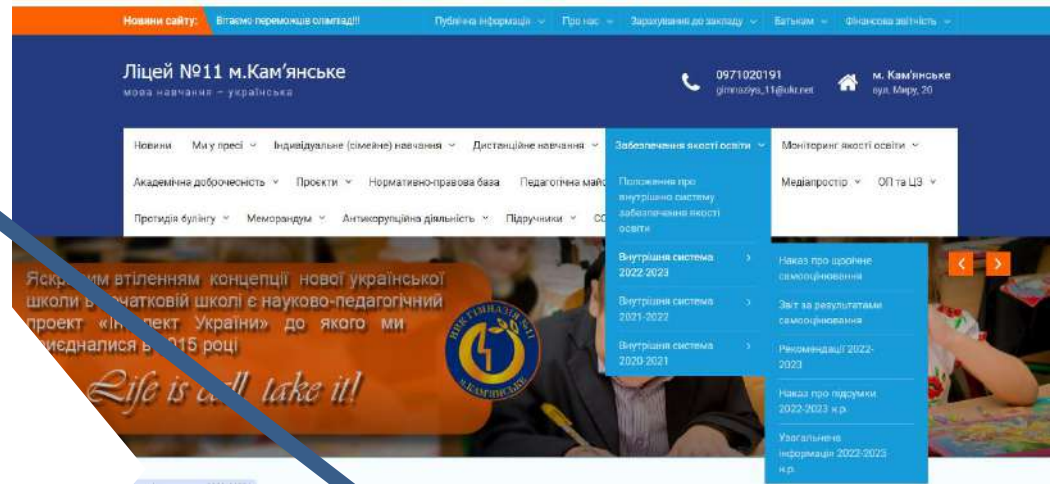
Новини сайту: Вітаємо переможців олімпіад!!!

Публічна інформація Про нас Зарахування до закладу Батькам Фінансова звітність

Ліцей №11 м.Кам'янське
мова навчання – українська

0971020191
gimnaziya_11@ukr.net

м. Кам'янське
вул. Миру, 20

Новини Ми у пресі Індивідуальне (сімейне) навчання Дистанційне навчання Забезпечення якості освіти Моніторинг якості освіти

Академічна доброчесність Проекти Нормативно-правова база Педагогічна майс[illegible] Медіапростір ОП та ЦЗ

Протидія булінгу Меморандум Антикорупційна діяльність Підручники СО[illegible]

Положення про внутрішню систему забезпечення якості освіти

Внутрішня система 2022-2023

Внутрішня система 2021-2022

Внутрішня система 2020-2021

Наказ про щорічне самооцінювання

Звіт за результатами самооцінювання

Рекомендації 2022-2023

Наказ про підсумки 2022-2023 н.р.

Узагальнена інформація 2022-2023 н.р.

Яскр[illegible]м втіленням концепції нової української школи в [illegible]чатковій школі є науково-педагогічний проект «Ін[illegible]лект України» до якого ми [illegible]єдналися в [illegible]015 році

Life is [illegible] take it!

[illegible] ГІМНАЗІЯ №11 м.КАМ'ЯНСЬКЕ